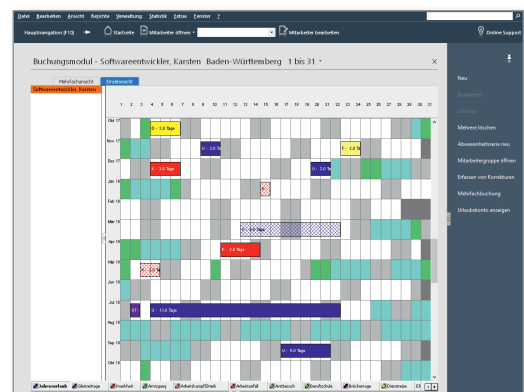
Datei Bearbeiten Ansicht Berichte Verwaltung Statistik Extras Fenster ?

Hauptnavigation (F10) Startseite Mitarbeiter öffnen Mitarbeiter bearbeiten Online Support

Buchungsmodul - Softwareentwickler, Karsten Baden-Württemberg 1 bis 31

Mehrfachansicht Einzelansicht

Softwareentwickler, Karsten

1 2 3 4 5 6 7 8 9 10 11 12 13 14 15 16 17 18 19 20 21 22 23 24 25 26 27 28 29 30 31

Okt 17 U - 2,0 Tage
Nov 17 U - 2,0 Tag F - 2,0 Tag
Dez 17 U - 3,0 Tage U - 2,0 Ta
Jan 18
Feb 18
Mrz 18 U - 5,0 Tage
Apr 18 K - 3,0 Tage
Mai 18
Jun 18
Jul 18 DT - U - 17,0 Tage
Aug 18
Sep 18 U - 9,0 Tage
Okt 18

Jahresurlaub Gleitzeittage Krankheit Arzttermin Arbeitskampf/Streik Arbeitsunfall Amtbesuch Berufsschule Brückentage Dienstreise

Neu
Bearbeiten
Löschen
Mehrere löschen
Abwesenheitsserie neu
Mitarbeitergruppe öffnen
Erfassen von Korrekturen
Mehrfachbuchung
Urlaubskonto anzeigen